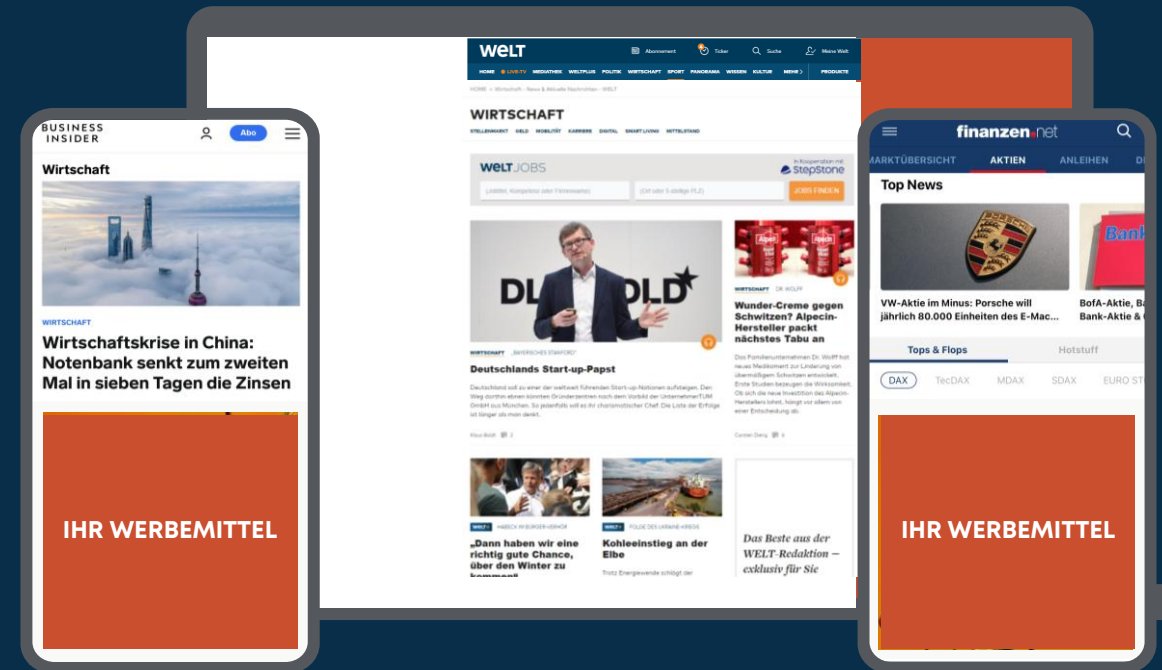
BUSINESS INSIDER
Abo

Wirtschaft

WIRTSCHAFT

Wirtschaftskrise in China: Notenbank senkt zum zweiten Mal in sieben Tagen die Zinsen

IHR WERBEMITTEL

WELT
Abonnement Ticker Suche Meine Welt

HOME LIVE-TV MEDIATHEK WELTPLUS POLITIK WIRTSCHAFT SPORT PANORAMA WISSEN KULTUR MEHR PRODUKTE

HOME > Wirtschaft - News & Aktuelle Nachrichten - WELT

WIRTSCHAFT

STELLENMARKT GELD MOBILITÄT KARRIERE DIGITAL SMART LIVING MITTELSTAND

WELT JOBS
In Kooperation mit StepStone

JOBS FINDEN

WIRTSCHAFT „BAYERISCHES STANFORD"

Deutschlands Start-up-Papst

Deutschland soll zu einer der weltweit führenden Start-up-Nationen aufsteigen. Der Weg dorthin eben könnten Gründerzentren nach dem Vorbild der UnternehmerTUM GmbH aus München. So jedenfalls will es ihr charismatischer Chef. Die Liste der Erfolge ist länger als man denkt.

WIRTSCHAFT DR. WOLFF

Wunder-Creme gegen Schwitzen? Alpecin-Hersteller packt nächstes Tabu an

Das Familienunternehmen Dr. Wolff hat neues Medikament zur Linderung von übermäßigem Schwitzen entwickelt. Erste Studien bezeugen die Wirksamkeit. Ob sich die neue Investition des Alpecin-Herstellers lohnt, hängt vor allem von einer Entscheidung ab.

„Dann haben wir eine richtig gute Chance, über den Winter zu kommen"

Kohleeinstieg an der Elbe

Trotz Energiewende schlägt der

Das Beste aus der WELT-Redaktion – exklusiv für Sie

finanzen.net

MARKTÜBERSICHT AKTIEN ANLEIHEN

Top News

VW-Aktie im Minus: Porsche will jährlich 80.000 Einheiten des E-Mac...

BofA-Aktie, Bank-Aktie &

Tops & Flops Hotstuff

DAX TecDAX MDAX SDAX EURO ST

IHR WERBEMITTEL